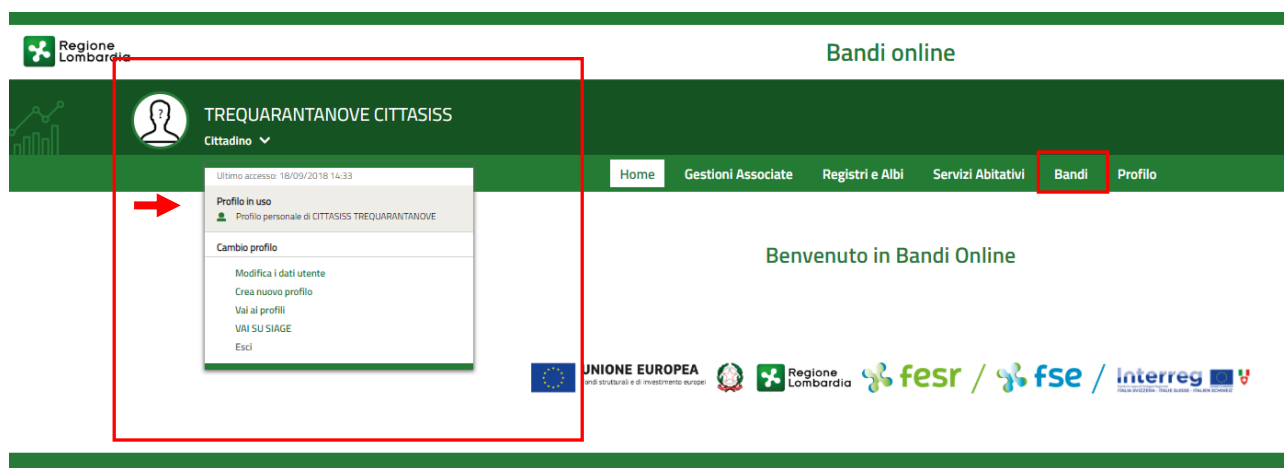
Regione Lombardia

Bandi online

TREQUARANTANOVE CITTASISS
Cittadino

Home Gestioni Associate Registri e Albi Servizi Abitativi Bandi Profilo

Ultimo accesso: 18/09/2018 14:33

Profilo in uso
Profilo personale di CITTASISS TREQUARANTANOVE

Cambio profilo

Modifica i dati utente
Crea nuovo profilo
Vai ai profili
VAI SU SIAGE
Esci

Benvenuto in Bandi Online

UNIONE EUROPEA
Fondi strutturali e di investimento europei

Regione Lombardia

fesr / fse / Interreg
ITALIA SVIZZERA · ITALIE SUISSE · ITALIEN SCHWEIZ